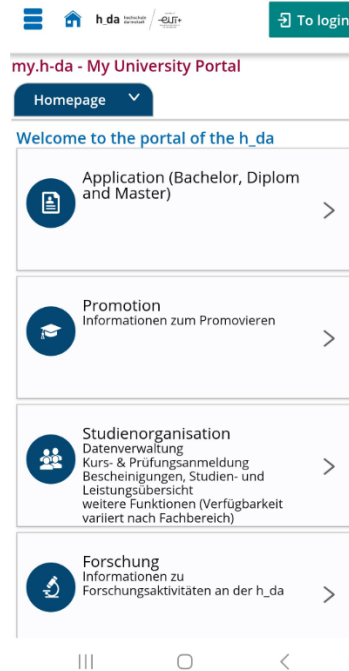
h_da hochschule darmstadt eut+

To login

my.h-da - My University Portal

Homepage

Welcome to the portal of the h_da

Application (Bachelor, Diplom and Master)

Promotion
Informationen zum Promovieren

Studienorganisation
Datenverwaltung
Kurs- & Prüfungsanmeldung
Bescheinigungen, Studien- und Leistungsübersicht
weitere Funktionen (Verfügbarkeit variiert nach Fachbereich)

Forschung
Informationen zu Forschungsaktivitäten an der h_da